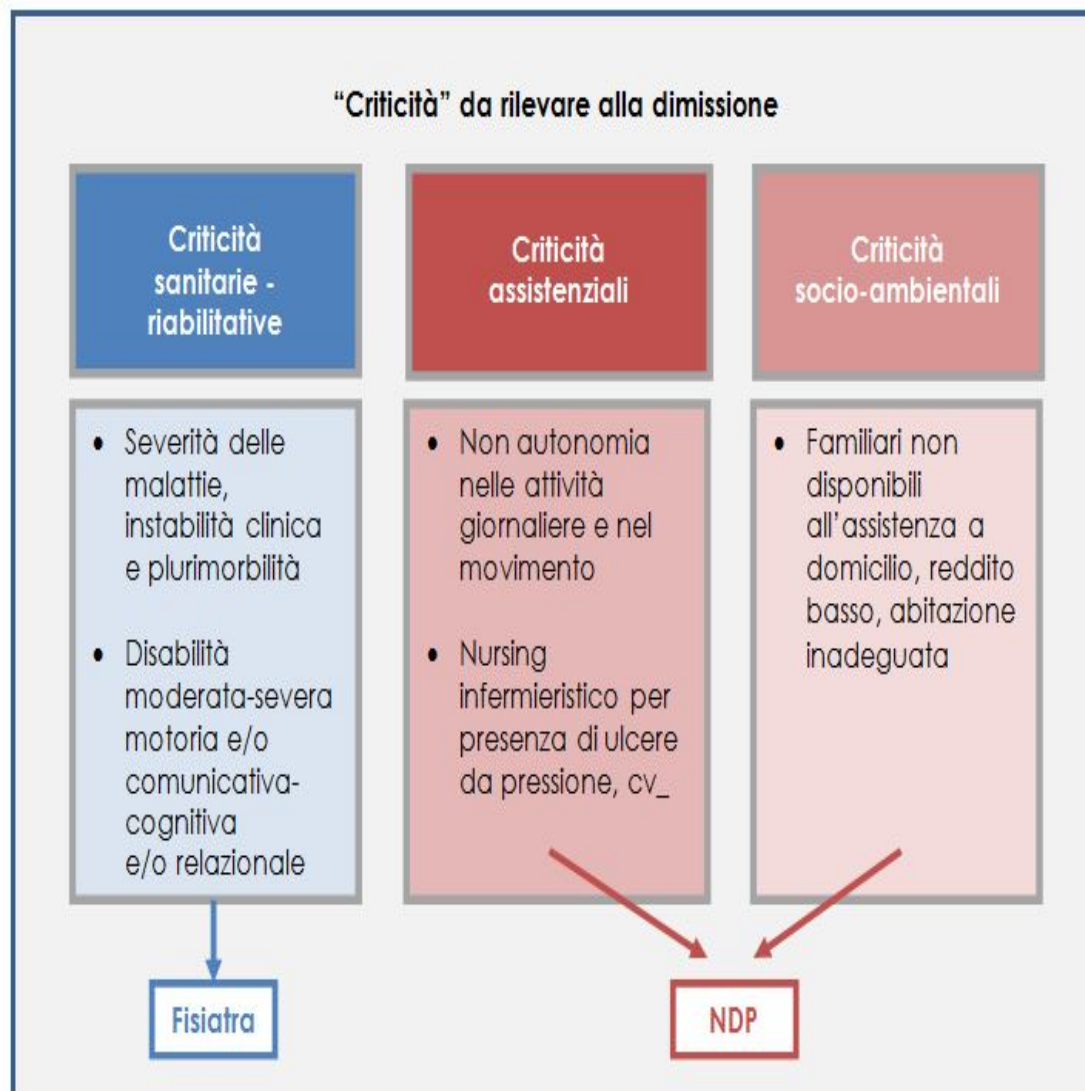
"Criticità" da rilevare alla dimissione

Criticità sanitarie - riabilitative

• Severità delle malattie, instabilità clinica e plurimorbilità

• Disabilità moderata-severa motoria e/o comunicativa-cognitiva e/o relazionale

Fisiatra

Criticità assistenziali

• Non autonomia nelle attività giornaliere e nel movimento

• Nursing infermieristico per presenza di ulcere da pressione, cv_

Criticità socio-ambientali

• Familiari non disponibili all'assistenza a domicilio, reddito basso, abitazione inadeguata

NDP